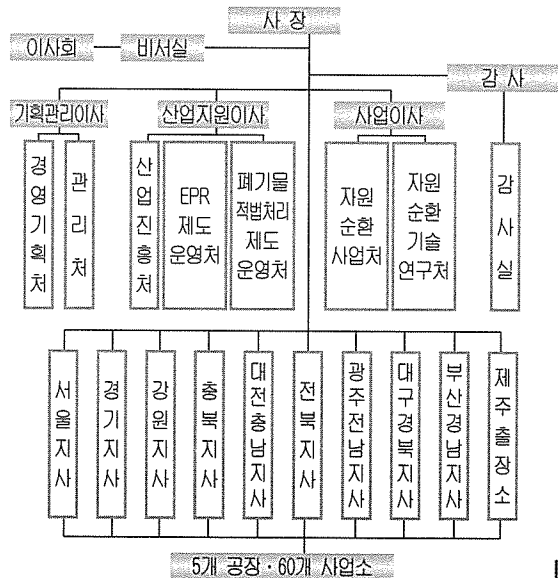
사 장

이사회

비서실

감 사

기획관리이사

산업지원이사

사업이사

경영기획처

관리처

산업진흥처

EPR 제도 운영처

폐기물 적법처리 제도 운영처

자원 순환 사업처

자원 순환 기술 연구처

감사실

서울지사

경기지사

강원지사

충북지사

대전충남지사

전북지사

광주전남지사

대구경북지사

부산경남지사

제주출장소

5개 공장 · 60개 사업소